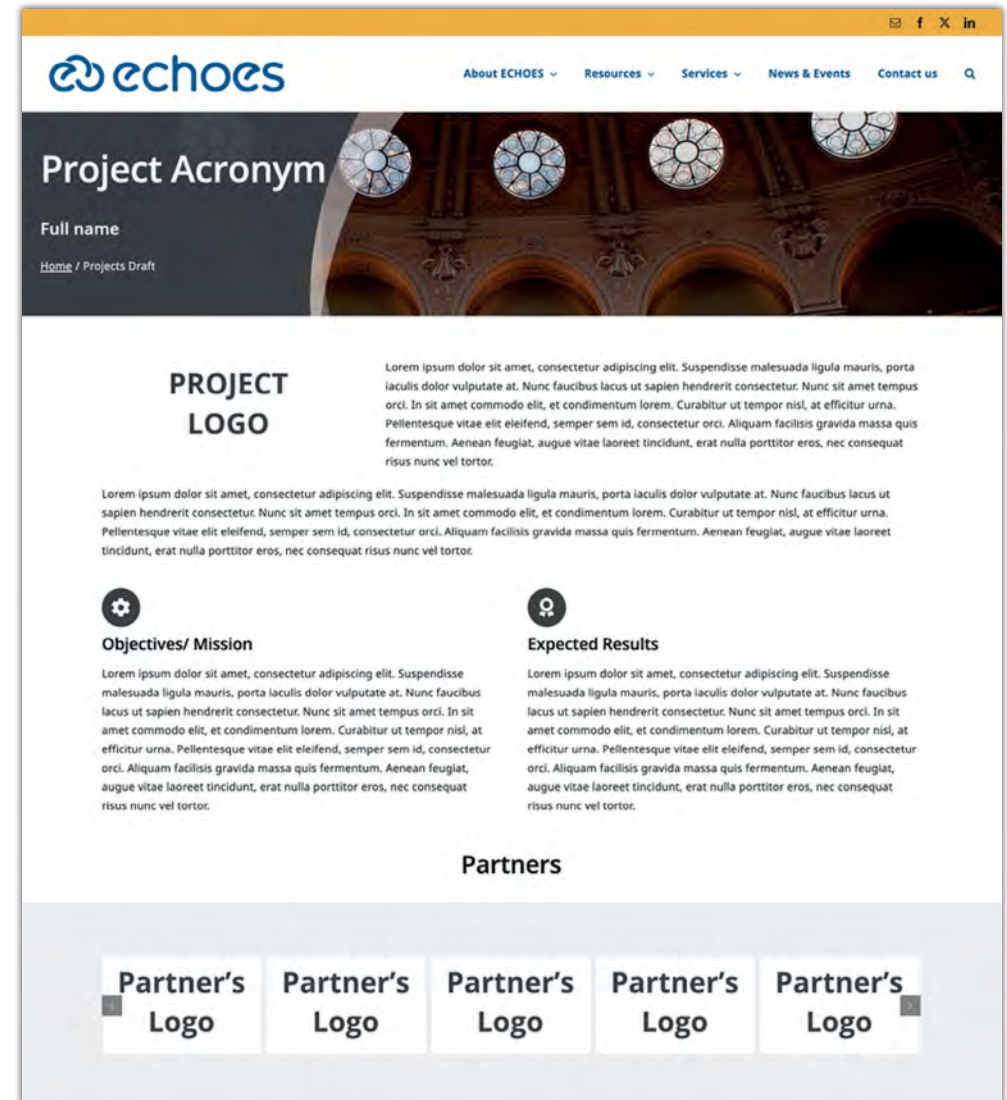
f X in

echoes

About ECHOES ⌄ Resources ⌄ Services ⌄ News & Events Contact us

Project Acronym

Full name

Home / Projects Draft

PROJECT LOGO

Lorem ipsum dolor sit amet, consectetur adipiscing elit. Suspendisse malesuada ligula mauris, porta iaculis dolor vulputate at. Nunc faucibus lacus ut sapien hendrerit consectetur. Nunc sit amet tempus orci. In sit amet commodo elit, et condimentum lorem. Curabitur ut tempor nisl, at efficitur urna. Pellentesque vitae elit eleifend, semper sem id, consectetur orci. Aliquam facilisis gravida massa quis fermentum. Aenean feugiat, augue vitae laoreet tincidunt, erat nulla porttitor eros, nec consequat risus nunc vel tortor.

Lorem ipsum dolor sit amet, consectetur adipiscing elit. Suspendisse malesuada ligula mauris, porta iaculis dolor vulputate at. Nunc faucibus lacus ut sapien hendrerit consectetur. Nunc sit amet tempus orci. In sit amet commodo elit, et condimentum lorem. Curabitur ut tempor nisl, at efficitur urna. Pellentesque vitae elit eleifend, semper sem id, consectetur orci. Aliquam facilisis gravida massa quis fermentum. Aenean feugiat, augue vitae laoreet tincidunt, erat nulla porttitor eros, nec consequat risus nunc vel tortor.

Objectives/ Mission

Lorem ipsum dolor sit amet, consectetur adipiscing elit. Suspendisse malesuada ligula mauris, porta iaculis dolor vulputate at. Nunc faucibus lacus ut sapien hendrerit consectetur. Nunc sit amet tempus orci. In sit amet commodo elit, et condimentum lorem. Curabitur ut tempor nisl, at efficitur urna. Pellentesque vitae elit eleifend, semper sem id, consectetur orci. Aliquam facilisis gravida massa quis fermentum. Aenean feugiat, augue vitae laoreet tincidunt, erat nulla porttitor eros, nec consequat risus nunc vel tortor.

Expected Results

Lorem ipsum dolor sit amet, consectetur adipiscing elit. Suspendisse malesuada ligula mauris, porta iaculis dolor vulputate at. Nunc faucibus lacus ut sapien hendrerit consectetur. Nunc sit amet tempus orci. In sit amet commodo elit, et condimentum lorem. Curabitur ut tempor nisl, at efficitur urna. Pellentesque vitae elit eleifend, semper sem id, consectetur orci. Aliquam facilisis gravida massa quis fermentum. Aenean feugiat, augue vitae laoreet tincidunt, erat nulla porttitor eros, nec consequat risus nunc vel tortor.

Partners

Partner's Logo

Partner's Logo

Partner's Logo

Partner's Logo

Partner's Logo